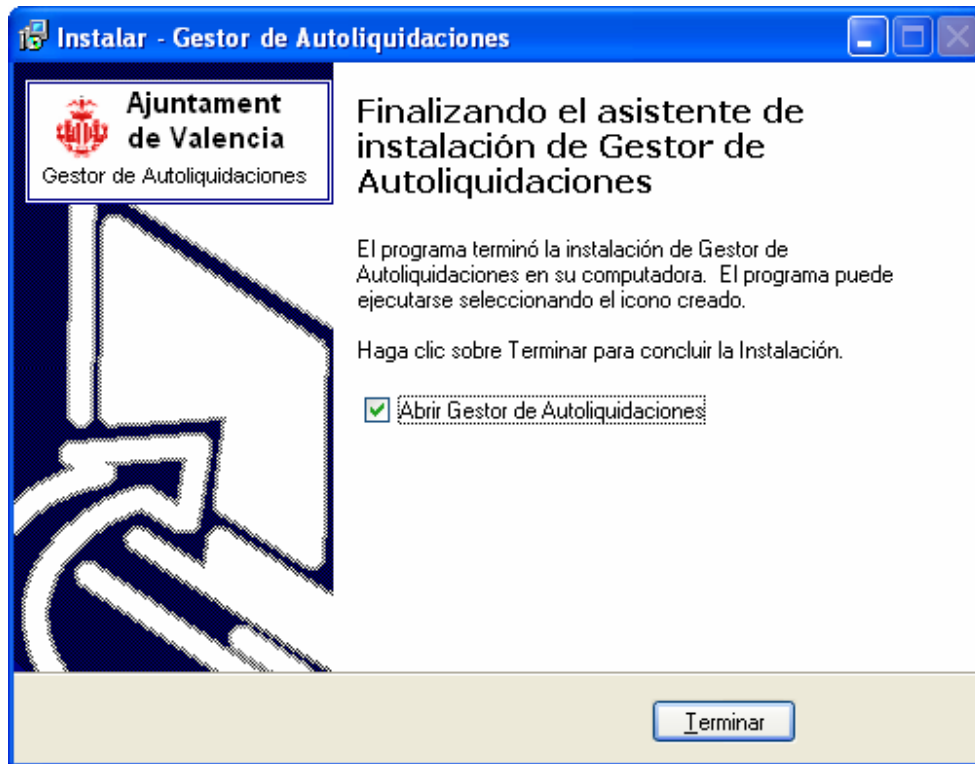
Instalar - Gestor de Autoliquidaciones

Ajuntament de Valencia
Gestor de Autoliquidaciones

Finalizando el asistente de instalación de Gestor de Autoliquidaciones

El programa terminó la instalación de Gestor de Autoliquidaciones en su computadora. El programa puede ejecutarse seleccionando el icono creado.

Haga clic sobre Terminar para concluir la Instalación.

Abrir Gestor de Autoliquidaciones

Terminar